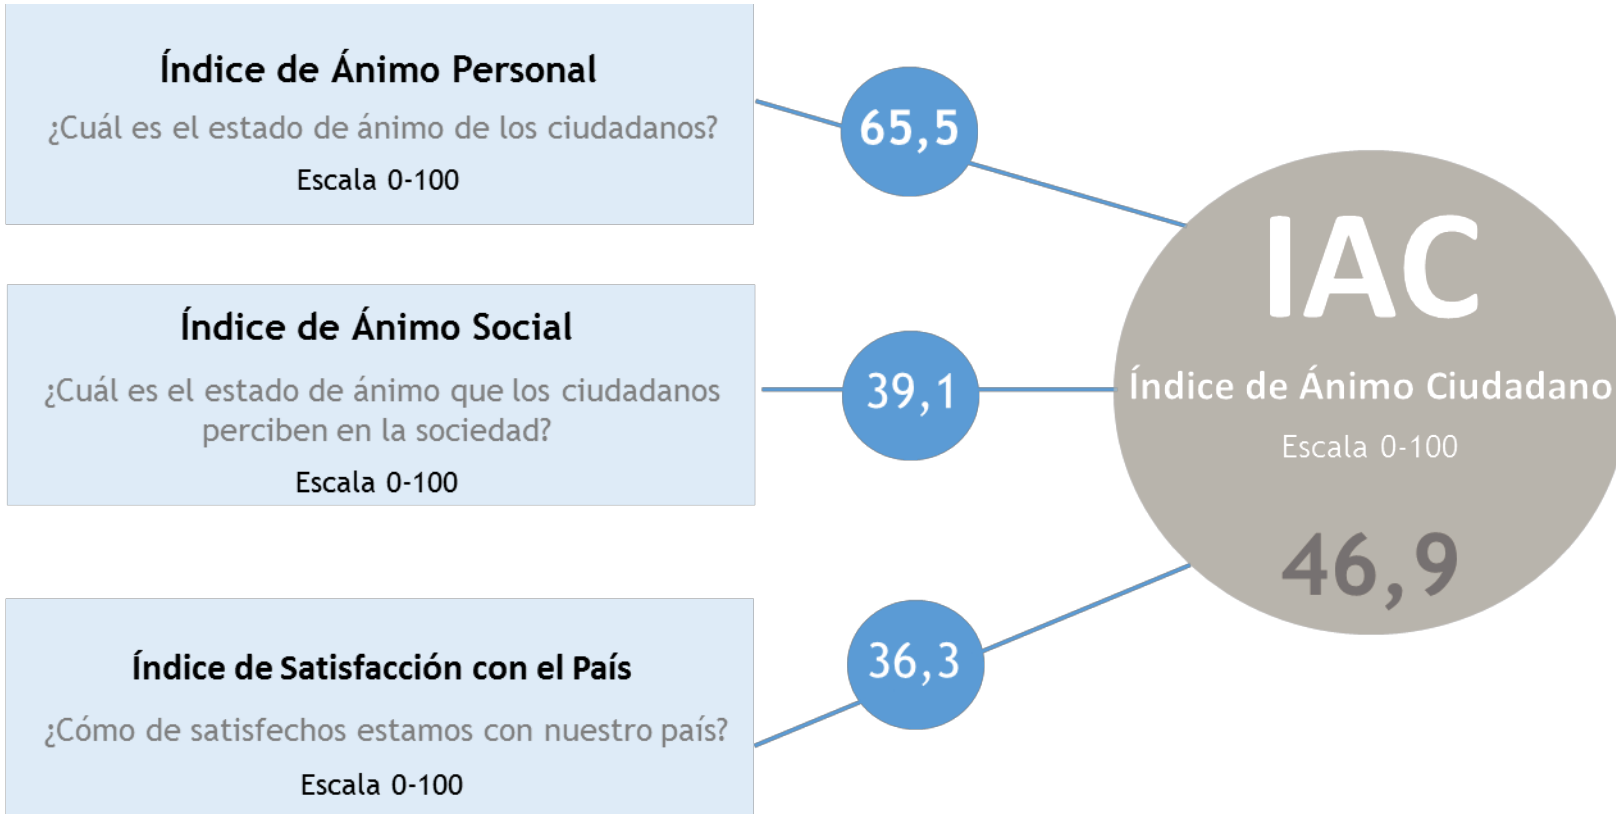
Índice de Ánimo Personal

¿Cuál es el estado de ánimo de los ciudadanos?

Escala 0-100

65,5

Índice de Ánimo Social

¿Cuál es el estado de ánimo que los ciudadanos perciben en la sociedad?

Escala 0-100

39,1

Índice de Satisfacción con el País

¿Cómo de satisfechos estamos con nuestro país?

Escala 0-100

36,3

IAC

Índice de Ánimo Ciudadano

Escala 0-100

46,9